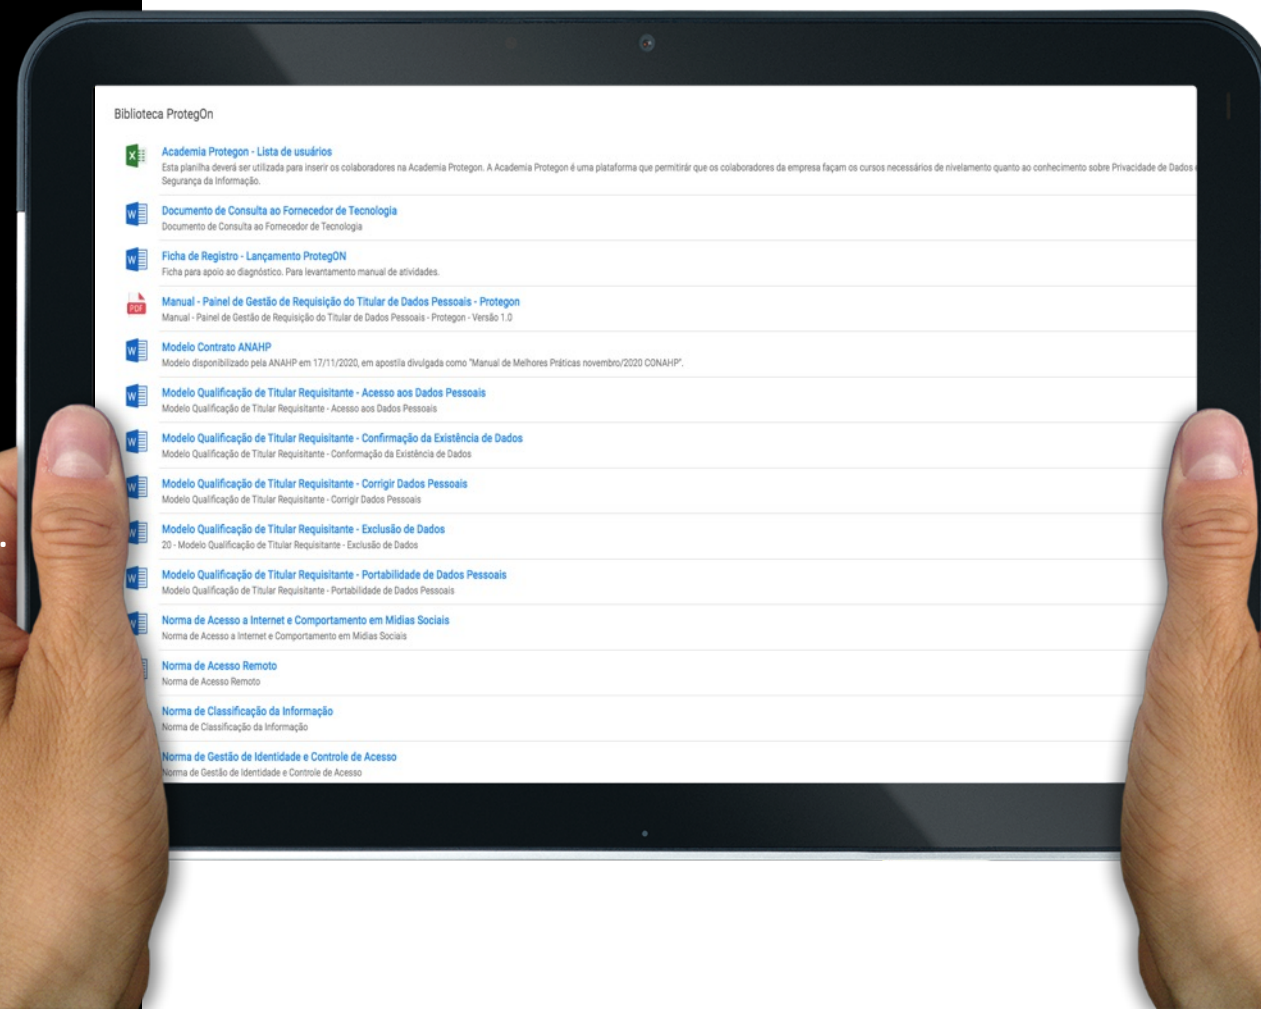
Biblioteca ProtegOn

Academia Protegon - Lista de usuários
Esta planilha deverá ser utilizada para inserir os colaboradores na Academia Protegon. A Academia Protegon é uma plataforma que permitirár que os colaboradores da empresa façam os cursos necessários de nivelamento quanto ao conhecimento sobre Privacidade de Dados e Segurança da Informação.

Documento de Consulta ao Fornecedor de Tecnologia
Documento de Consulta ao Fornecedor de Tecnologia

Ficha de Registro - Lançamento ProtegON
Ficha para apoio ao diagnóstico. Para levantamento manual de atividades.

Manual - Painel de Gestão de Requisição do Titular de Dados Pessoais - Protegon
Manual - Painel de Gestão de Requisição do Titular de Dados Pessoais - Protegon - Versão 1.0

Modelo Contrato ANAHP
Modelo disponibilizado pela ANAHP em 17/11/2020, em apostila divulgada como "Manual de Melhores Práticas novembro/2020 CONAHP".

Modelo Qualificação de Titular Requisitante - Acesso aos Dados Pessoais
Modelo Qualificação de Titular Requisitante - Acesso aos Dados Pessoais

Modelo Qualificação de Titular Requisitante - Confirmação da Existência de Dados
Modelo Qualificação de Titular Requisitante - Conformação da Existência de Dados

Modelo Qualificação de Titular Requisitante - Corrigir Dados Pessoais
Modelo Qualificação de Titular Requisitante - Corrigir Dados Pessoais

Modelo Qualificação de Titular Requisitante - Exclusão de Dados
20 - Modelo Qualificação de Titular Requisitante - Exclusão de Dados

Modelo Qualificação de Titular Requisitante - Portabilidade de Dados Pessoais
Modelo Qualificação de Titular Requisitante - Portabilidade de Dados Pessoais

Norma de Acesso a Internet e Comportamento em Midias Sociais
Norma de Acesso a Internet e Comportamento em Midias Sociais

Norma de Acesso Remoto
Norma de Acesso Remoto

Norma de Classificação da Informação
Norma de Classificação da Informação

Norma de Gestão de Identidade e Controle de Acesso
Norma de Gestão de Identidade e Controle de Acesso